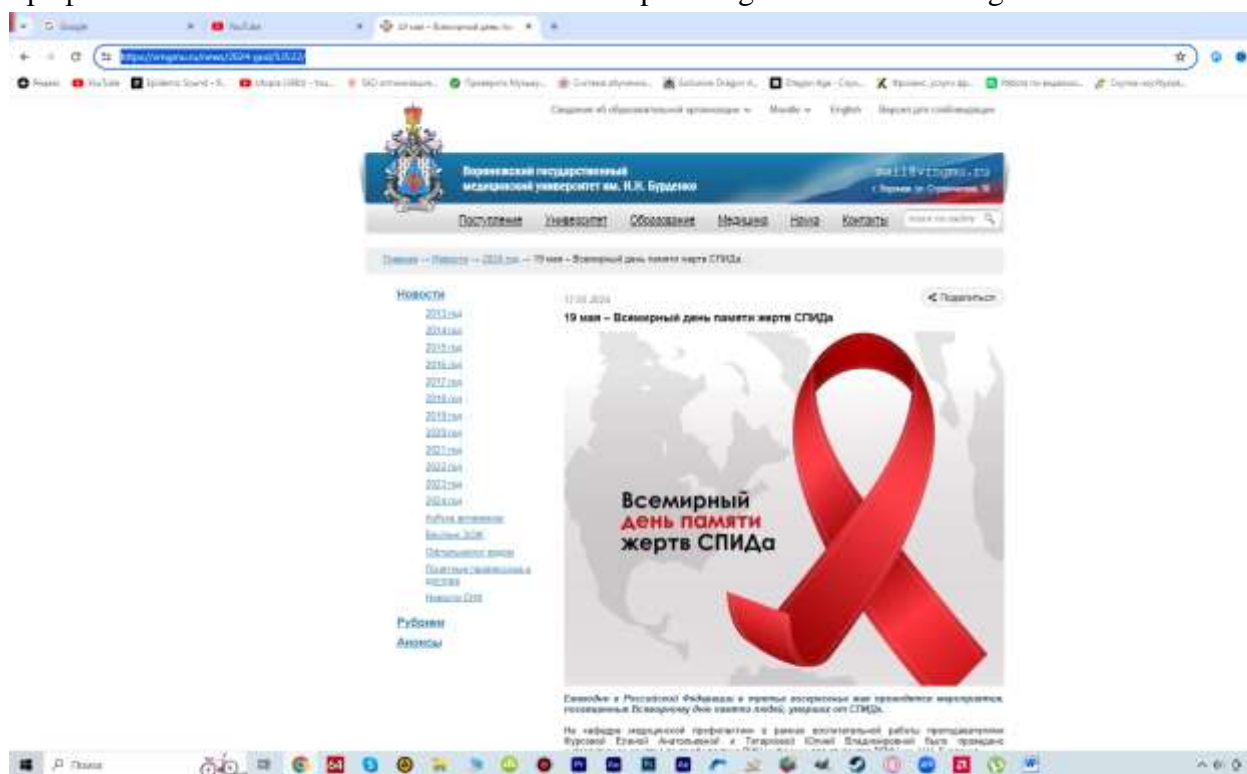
Google
YouTube
19 мая – Всемирный день па...
https://vrngmu.ru/news/2024-god/53522/

Сведения об образовательной организации Moodle English Версия для слабовидящих

Воронежский государственный медицинский университет им. Н.Н. Бурденко
mail@vrngmu.ru
г. Воронеж, ул. Студенческая, 10

Поступление Университет Образование Медицина Наука Контакты Поиск по сайту

Главная → Новости → 2024 год → 19 мая – Всемирный день памяти жертв СПИДа

Новости
2013 год
2014 год
2015 год
2016 год
2017 год
2018 год
2019 год
2020 год
2021 год
2022 год
2023 год
2024 год
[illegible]
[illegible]
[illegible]
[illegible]
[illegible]
Рубрики
Анонсы

17.05.2024
Поделиться
19 мая – Всемирный день памяти жертв СПИДа

Всемирный день памяти жертв СПИДа

Ежегодно в Российской Федерации в третье воскресенье мая проводятся мероприятия, посвященные Всемирному дню памяти людей, умерших от СПИДа.

На кафедре медицинской профилактики в рамках воспитательной работы преподавателями Бурсовой Еленой Анатольевной и Татаровой Юлией Владимировной было проведено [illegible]

Поиск